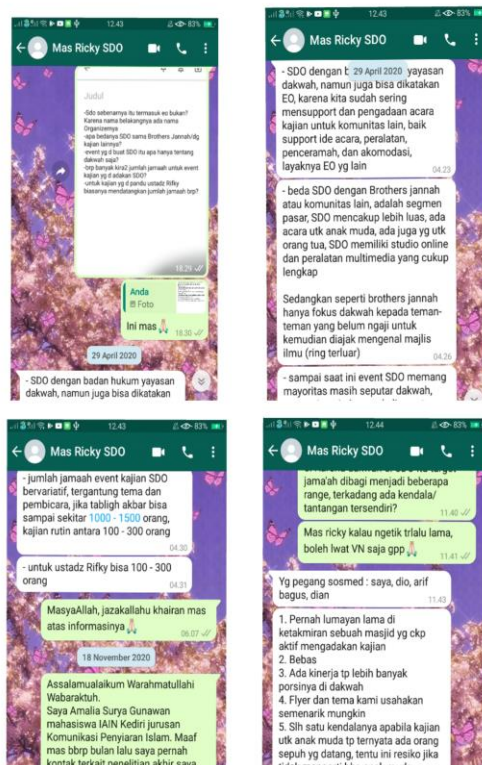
12.43 83%
Mas Ricky SDO

Judul

-Sdo sebenarnya itu termasuk eo bukan? Karena nama belakangnya ada nama Organizernya
-apa bedanya SDO sama Brothers Jannah/dg kajian lainnya?
-event yg di buat SDO itu apa hanya tentang dakwah saja?
-brp banyak kira2 jumlah jamaah untuk event kajian yg d adakan SDO?
-untuk kajian yg d pandu ustadz Rifky biasanya mendatangkan jumlah jamaah brp?

18.29

Anda
Foto

Ini mas 🙏 18.30

29 April 2020

- SDO dengan badan hukum yayasan dakwah, namun juga bisa dikatakan

12.43 83%
Mas Ricky SDO

- SDO dengan b 29 April 2020 yayasan dakwah, namun juga bisa dikatakan EO, karena kita sudah sering mensupport dan pengadaan acara kajian untuk komunitas lain, baik support ide acara, peralatan, penceramah, dan akomodasi, layaknya EO yg lain 04.23

- beda SDO dengan Brothers jannah atau komunitas lain, adalah segmen pasar, SDO mencakup lebih luas, ada acara utk anak muda, ada juga yg utk orang tua, SDO memiliki studio online dan peralatan multimedia yang cukup lengkap

Sedangkan seperti brothers jannah hanya fokus dakwah kepada teman-teman yang belum ngaji untuk kemudian diajak mengenal majlis ilmu (ring terluar) 04.26

- sampai saat ini event SDO memang mayoritas masih seputar dakwah,

12.43 83%
Mas Ricky SDO

- jumlah jamaah event kajian SDO bervariatif, tergantung tema dan pembicara, jika tabligh akbar bisa sampai sekitar 1000 - 1500 orang, kajian rutin antara 100 - 300 orang 04.30

- untuk ustadz Rifky bisa 100 - 300 orang 04.31

MasyaAllah, jazakallahu khairan mas atas informasinya 🙏 06.07

18 November 2020

Assalamualaikum Warahmatullahi Wabaraktuh.
Saya Amalia Surya Gunawan mahasiswa IAIN Kediri jurusan Komunikasi Penyiaran Islam. Maaf mas bbrp bulan lalu saya pernah kontak terkait penelitian akhir saya

12.44 83%
Mas Ricky SDO

jama'ah dibagi menjadi beberapa range, terkadang ada kendala/ tantangan tersendiri? 11.40

Mas ricky kalau ngetik trlalu lama, boleh lwat VN saja gpp 🙏 11.41

Yg pegang sosmed : saya, dio, arif bagus, dian 11.43

1. Pernah lumayan lama di ketakmiran sebuah masjid yg ckp aktif mengadakan kajian
2. Bebas
3. Ada kinerja tp lebih banyak porsinya di dakwah
4. Flyer dan tema kami usahakan semenarik mungkin
5. Slh satu kendalanya apabila kajian utk anak muda tp ternyata ada orang sepuh yg datang, tentu ini resiko jika